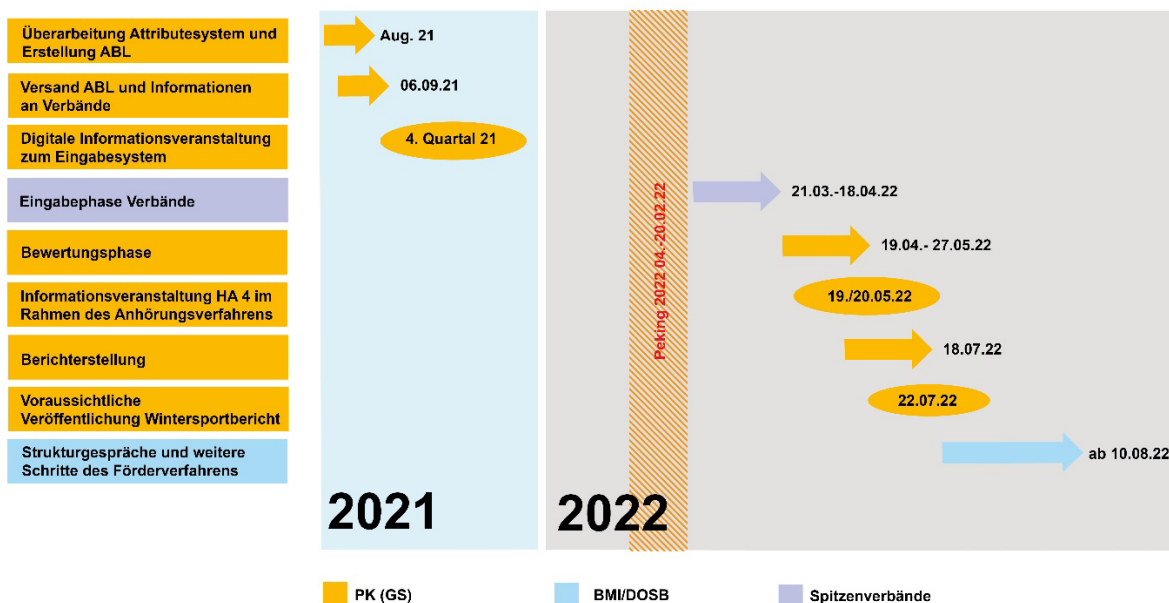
Überarbeitung Attributesystem und Erstellung ABL

Aug. 21

Versand ABL und Informationen an Verbände

06.09.21

Digitale Informationsveranstaltung zum Eingabesystem

4. Quartal 21

Eingabephase Verbände

21.03.-18.04.22

Bewertungsphase

19.04.- 27.05.22

Informationsveranstaltung HA 4 im Rahmen des Anhörungsverfahrens

19./20.05.22

Berichterstellung

18.07.22

Voraussichtliche Veröffentlichung Wintersportbericht

22.07.22

Strukturgespräche und weitere Schritte des Förderverfahrens

ab 10.08.22

Peking 2022 04.-20.02.22

2021

2022

PK (GS)

BMI/DOSB

Spitzenverbände